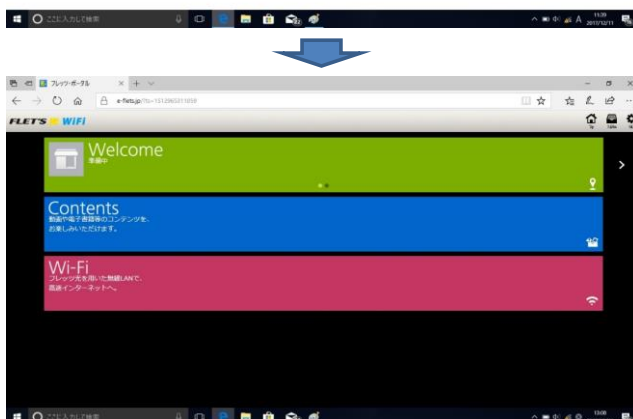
ここに入力して検索

A 11:39 2017/12/11

フレッツ・ポータル

e-flets.jp/?t=1512865313058

FLET'S WiFi

Welcome
準備中

Contents
動画や電子書籍等のコンテンツを、
お楽しみいただけます。

Wi-Fi
フレッツ光を用いた無線LANで、
高速インターネットへ。

ここに入力して検索

13:08